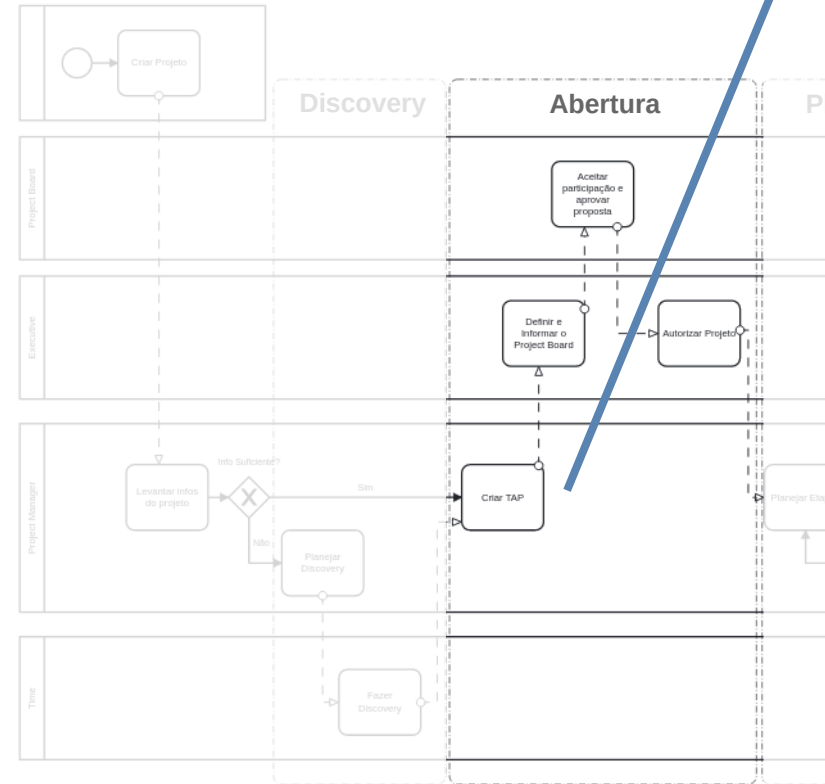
Criar Projeto

Discovery

Abertura

P

Project Board

Aceitar participação e aprovar proposta

Executive

Definir e Informar o Project Board

Autorizar Projeto

Project Manager

Info Suficiente?

Levantar infos do projeto

Sim

Criar TAP

Planejar Eta

Não

Planejar Discovery

Time

Fazer Discovery